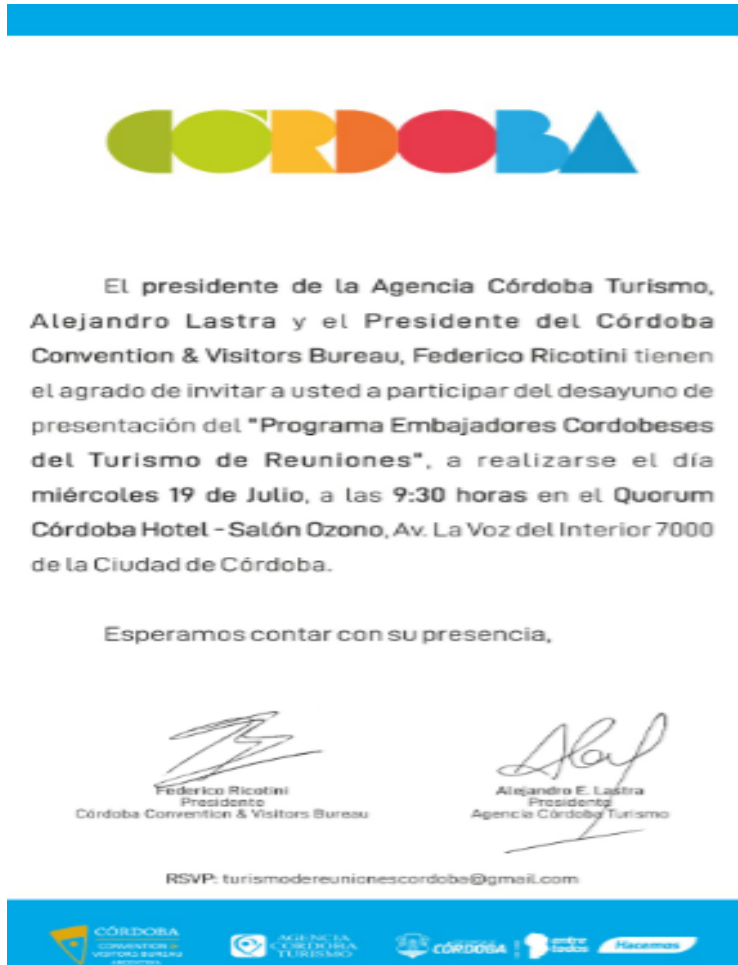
CÓRDOBA

El presidente de la Agencia Córdoba Turismo, Alejandro Lastra y el Presidente del Córdoba Convention & Visitors Bureau, Federico Ricotini tienen el agrado de invitar a usted a participar del desayuno de presentación del "Programa Embajadores Cordobeses del Turismo de Reuniones", a realizarse el día miércoles 19 de Julio, a las 9:30 horas en el Quorum Córdoba Hotel - Salón Ozono, Av. La Voz del Interior 7000 de la Ciudad de Córdoba.

Esperamos contar con su presencia,

Federico Ricotini
Presidente
Córdoba Convention & Visitors Bureau

Alejandro E. Lastra
Presidente
Agencia Córdoba Turismo

RSVP: turismodereunionescordoba@gmail.com

CÓRDOBA CONVENTION & VISITORS BUREAU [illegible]

AGENCIA CÓRDOBA TURISMO

CÓRDOBA

entre todos

Hacemos